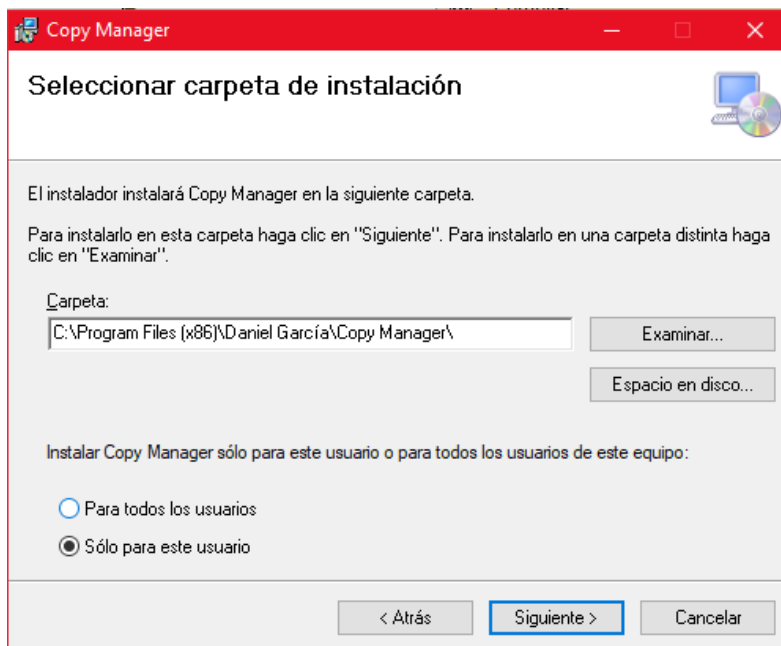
Copy Manager

Seleccionar carpeta de instalación

El instalador instalará Copy Manager en la siguiente carpeta.

Para instalarlo en esta carpeta haga clic en "Siguiente". Para instalarlo en una carpeta distinta haga clic en "Examinar".

Carpeta:

C:\Program Files (x86)\Daniel García\Copy Manager\

Examinar...

Espacio en disco...

Instalar Copy Manager sólo para este usuario o para todos los usuarios de este equipo:

Para todos los usuarios

Sólo para este usuario

< Atrás

Siguiente >

Cancelar